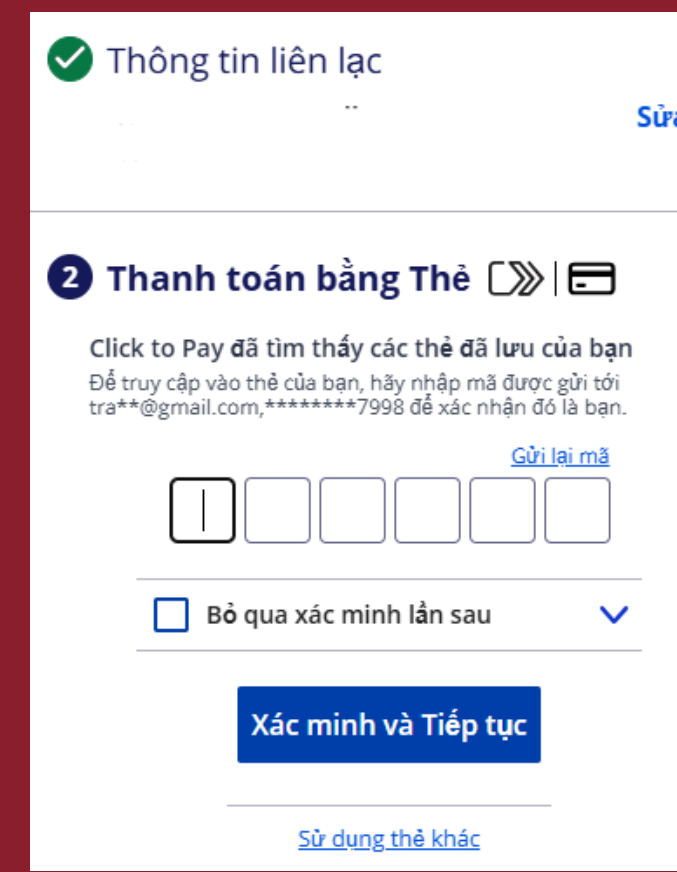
Thông tin liên lạc

Sửa

2 Thanh toán bằng Thẻ

Click to Pay đã tìm thấy các thẻ đã lưu của bạn

Để truy cập vào thẻ của bạn, hãy nhập mã được gửi tới tra**@gmail.com,********7998 để xác nhận đó là bạn.

Gửi lại mã

Bỏ qua xác minh lần sau

Xác minh và Tiếp tục

Sử dụng thẻ khác